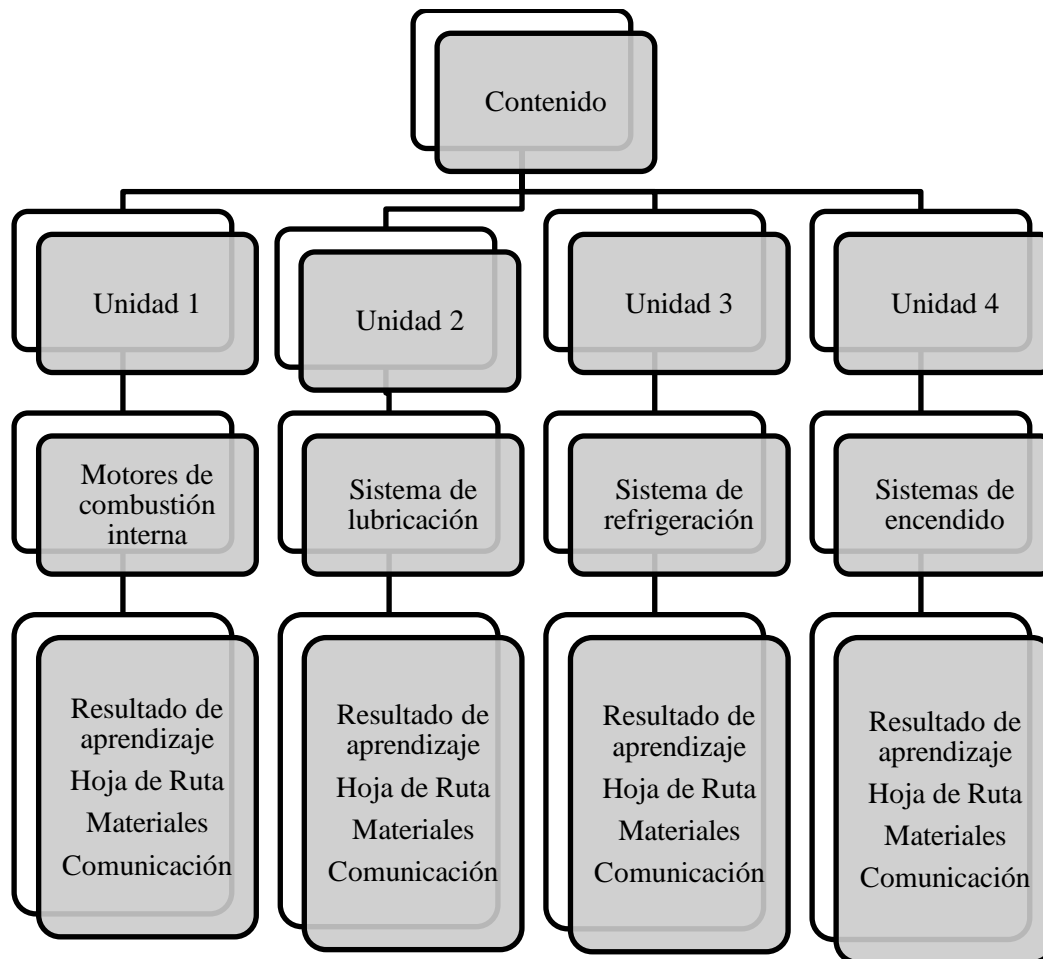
Contenido

Unidad 1

Motores de combustión interna

Resultado de aprendizaje
Hoja de Ruta
Materiales
Comunicación

Unidad 2

Sistema de lubricación

Resultado de aprendizaje
Hoja de Ruta
Materiales
Comunicación

Unidad 3

Sistema de refrigeración

Resultado de aprendizaje
Hoja de Ruta
Materiales
Comunicación

Unidad 4

Sistemas de encendido

Resultado de aprendizaje
Hoja de Ruta
Materiales
Comunicación